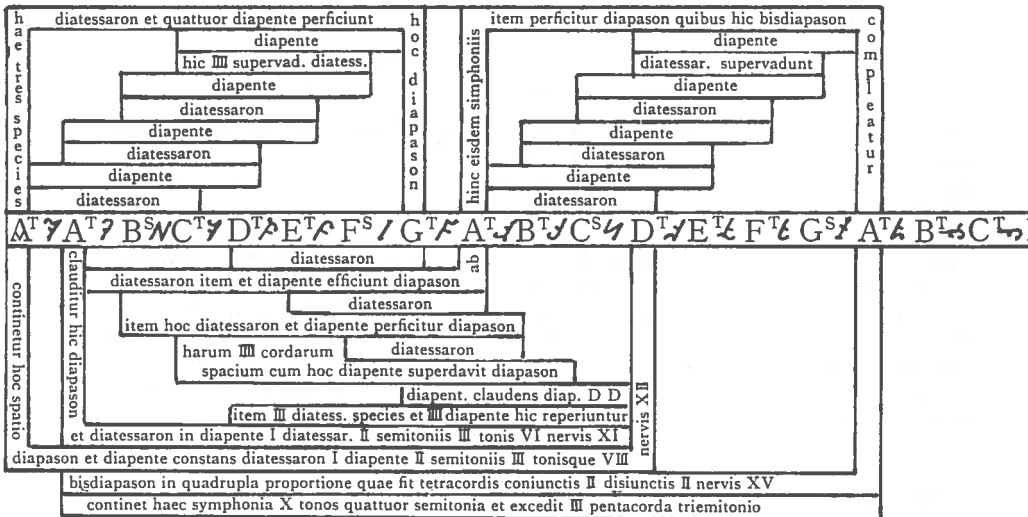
hae tres species

diatessaron et quattuor diapente perficiunt

hoc diapason

diapente

hic IIII supervad. diatess.

diapente

diatessaron

diapente

diatessaron

diapente

diatessaron

hinc eisdem simphoniis

item perficitur diapason quibus hic bisdiapason

compleatur

diapente

diatessar. supervadunt

diapente

diatessaron

diapente

diatessaron

diapente

diatessaron

A$^T$ A$^T$ B$^S$ C$^T$ D$^T$ E$^T$ F$^S$ G$^T$ A$^T$ B$^T$ C$^S$ D$^T$ E$^T$ F$^T$ G$^S$ A$^T$ B$^T$ C$^T$

continetur hoc spatio

claudit hic diapason

diatessaron

ab

diatessaron item et diapente efficiunt diapason

diatessaron

item hoc diatessaron et diapente perficitur diapason

harum IIII cordarum

diatessaron

spacium cum hoc diapente superdavit diapason

diapent. claudens diap. D D

item III diatess. species et III diapente hic reperiuntur

nervis XII

et diatessaron in diapente I diatessar. II semitoniis III tonis VI nervis XI

diapason et diapente constans diatessaron I diapente II semitoniis III tonisque VIII

bisdiapason in quadrupla proportione quae fit tetracordis coniunctis II disiunctis II nervis XV

continet haec symphonia X tonos quattuor semitonia et excedit III pentacorda triemitonio